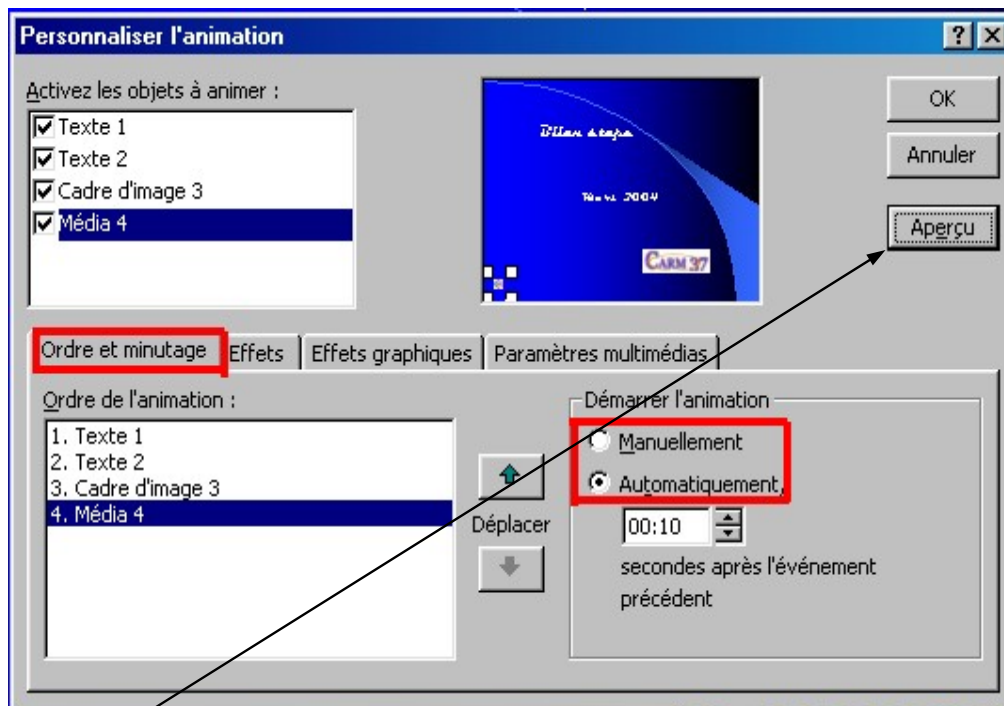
Personnaliser l'animation

?

Activez les objets à animer :

Texte 1
Texte 2
Cadre d'image 3
Média 4

Bilan étape

Mars 2004

CARM 37

OK

Annuler

Aperçu

Ordre et minutage | Effets | Effets graphiques | Paramètres multimédias

Ordre de l'animation :

1. Texte 1
2. Texte 2
3. Cadre d'image 3
4. Média 4

Déplacer

Démarrer l'animation

Manuellement

Automatiquement

00:10

secondes après l'événement précédent